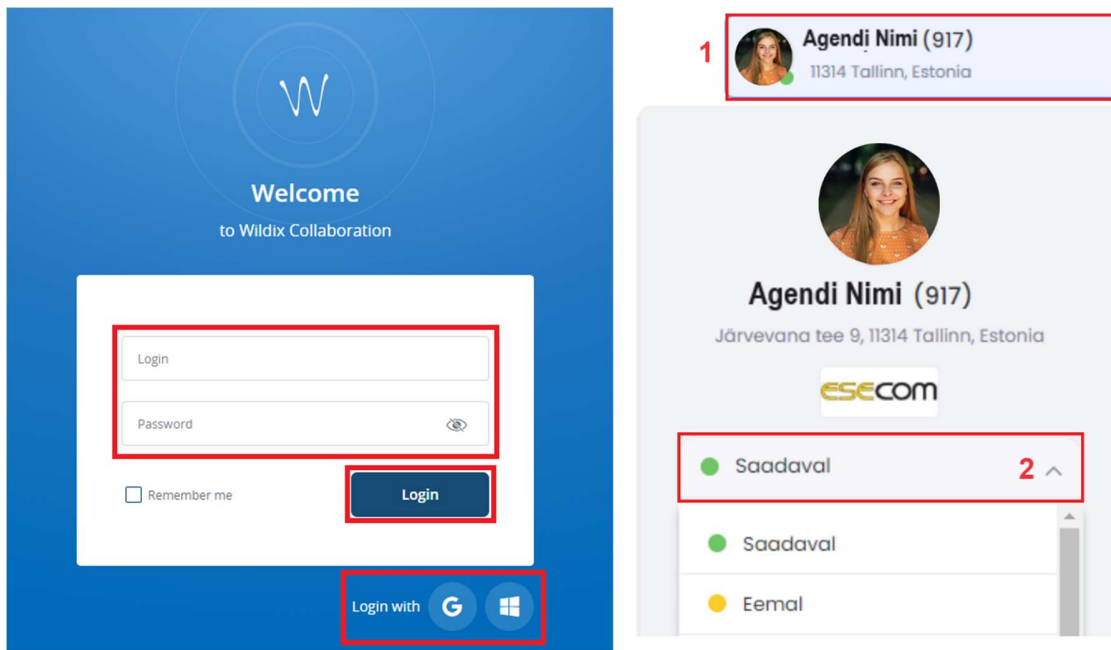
W

Welcome

to Wildix Collaboration

Login

Password

Remember me

Login

Login with

1

Agendi Nimi (917)

11314 Tallinn, Estonia

Agendi Nimi (917)

Järvevana tee 9, 11314 Tallinn, Estonia

ESECOM

Saadaval

2

Saadaval

Eemal